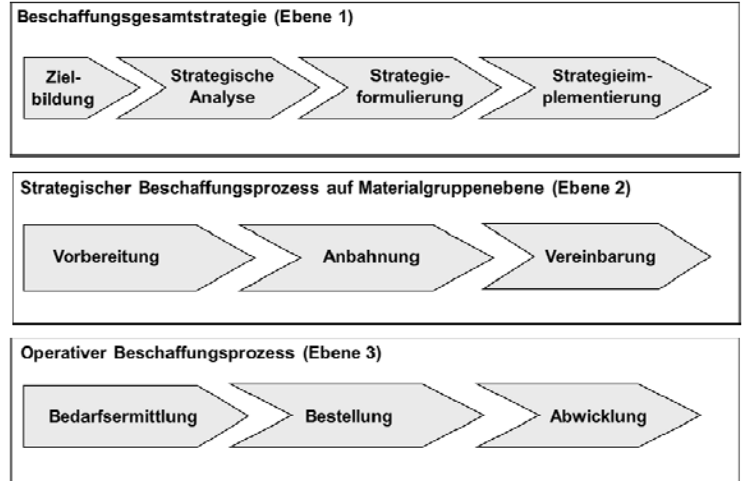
Beschaffungsgesamtstrategie (Ebene 1)

Zielbildung

Strategische Analyse

Strategieformulierung

Strategieimplementierung

Strategischer Beschaffungsprozess auf Materialgruppenebene (Ebene 2)

Vorbereitung

Anbahnung

Vereinbarung

Operativer Beschaffungsprozess (Ebene 3)

Bedarfsermittlung

Bestellung

Abwicklung